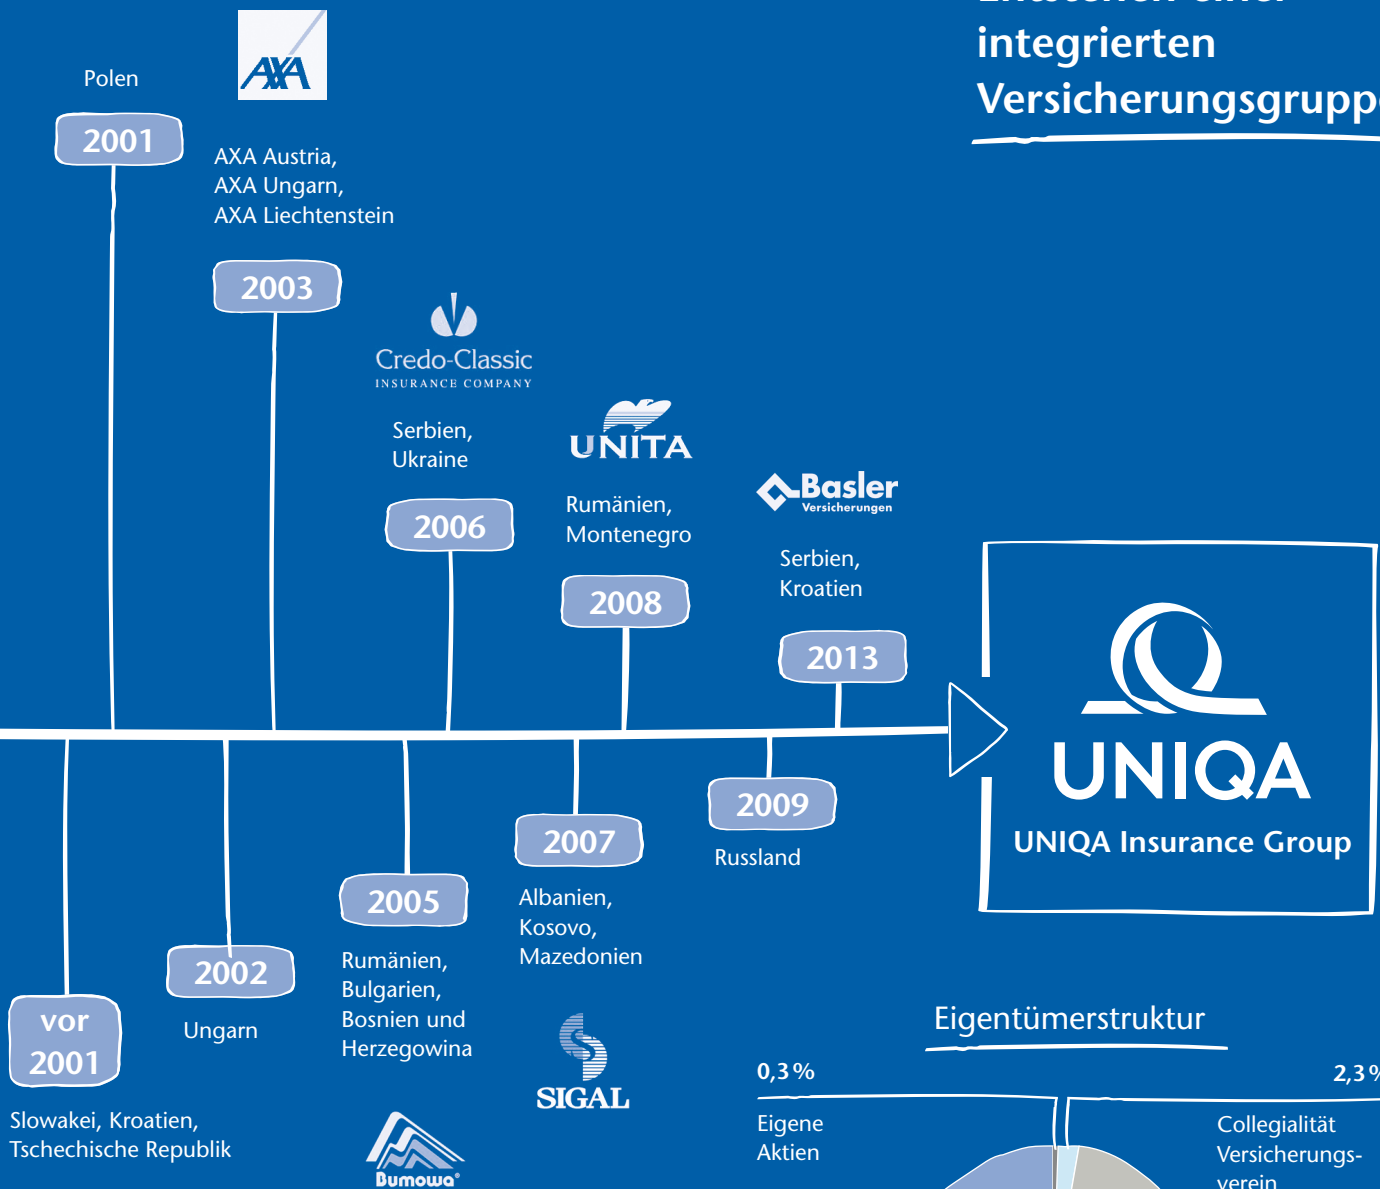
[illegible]
integrierten
Versicherungsgrupp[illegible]

Polen

2001

AXA

AXA Austria,
AXA Ungarn,
AXA Liechtenstein

2003

Credo-Classic
INSURANCE COMPANY

Serbien,
Ukraine

2006

UNITA

Rumänien,
Montenegro

2008

Basler
Versicherungen

Serbien,
Kroatien

2013

UNIQA
UNIQA Insurance Group

vor
2001

Slowakei, Kroatien,
Tschechische Republik

2002

Ungarn

2005

Rumänien,
Bulgarien,
Bosnien und
Herzegowina

Bumowa

2007

Albanien,
Kosovo,
Mazedonien

SIGAL

2009

Russland

Eigentümerstruktur

0,3 %
Eigene
Aktien

2,3 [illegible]
Collegialität
Versicherungsverein